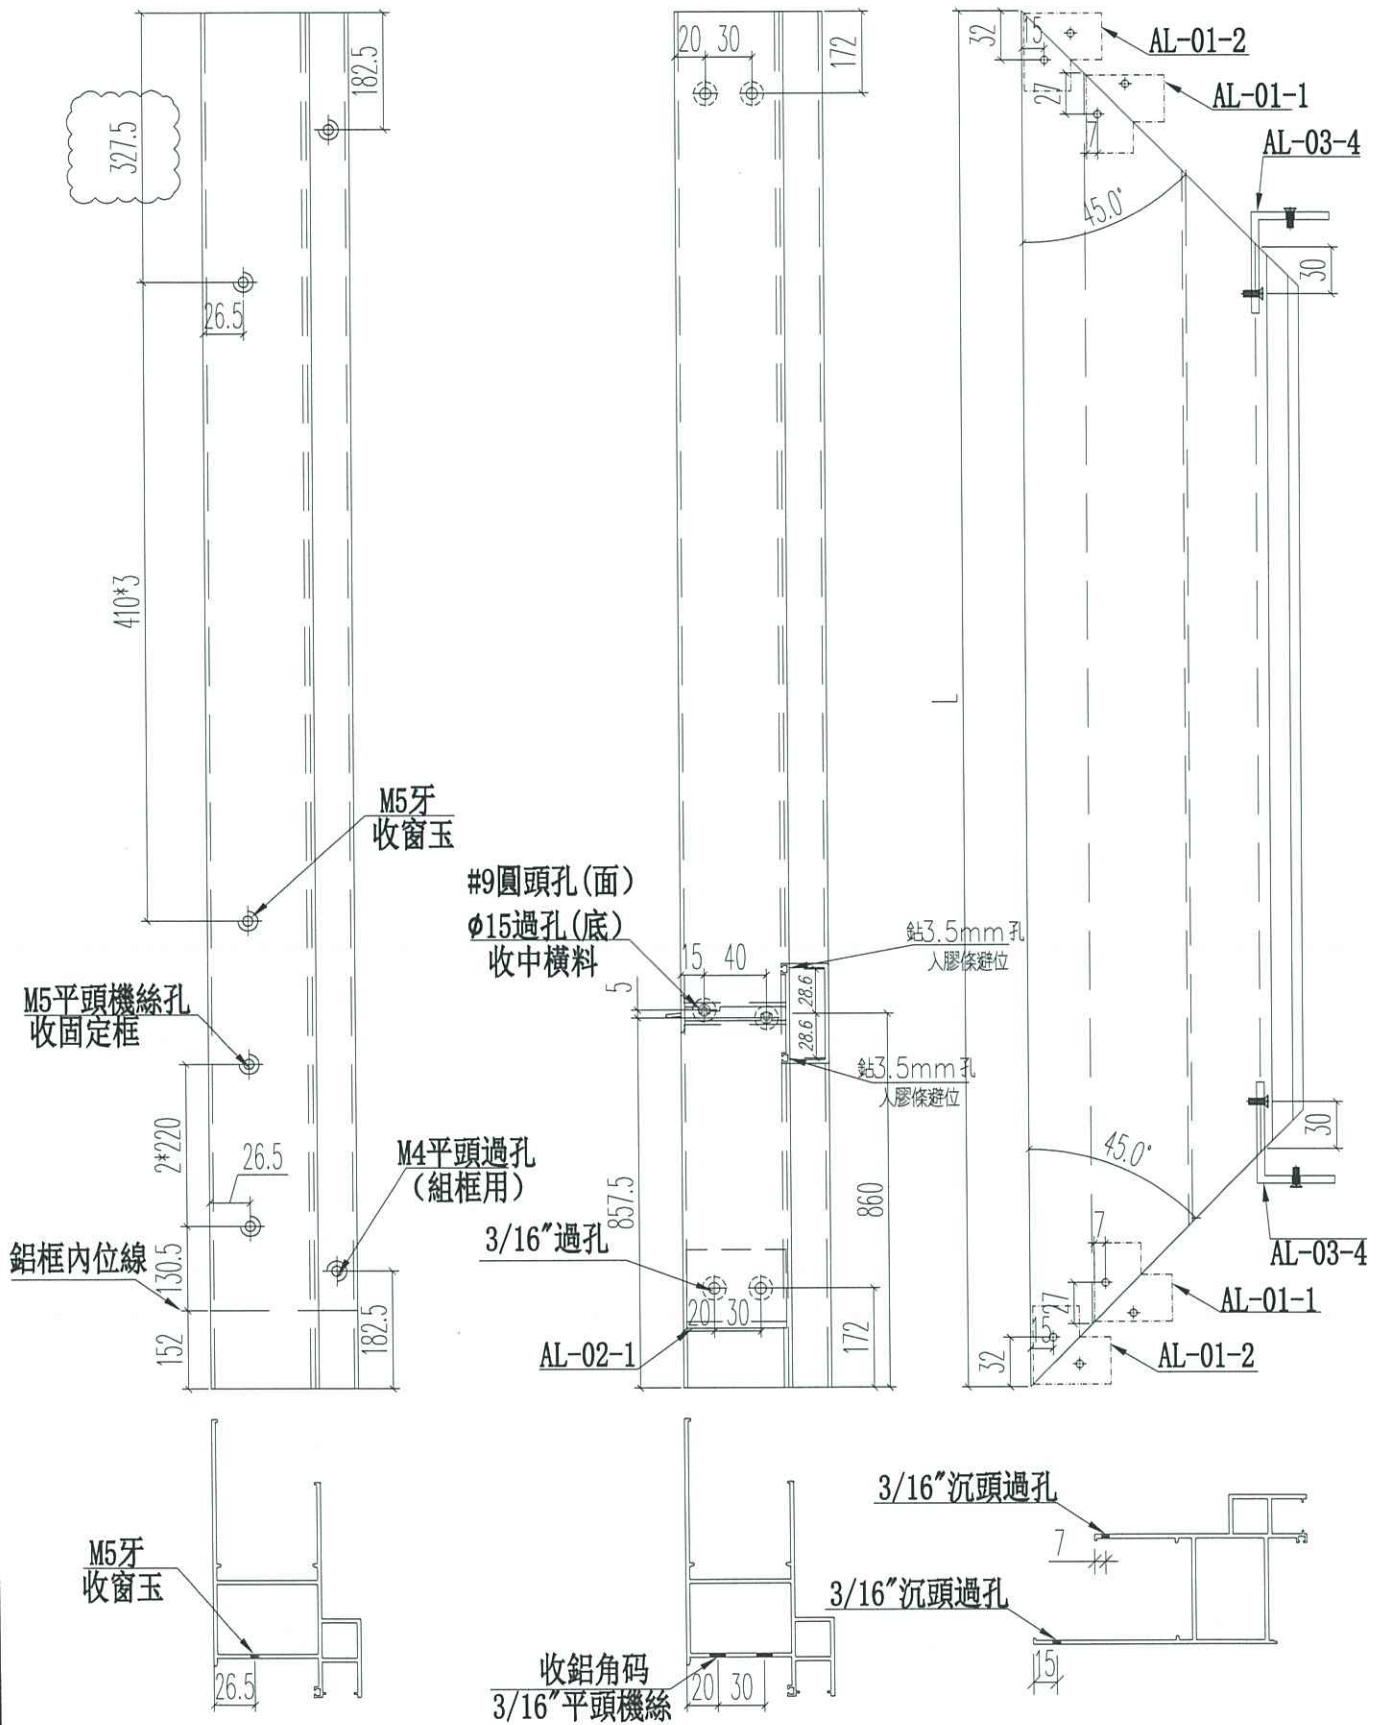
327.5
182.5
26.5
410*3
M5牙
收窗玉
M5平頭機絲孔
收固定框
2*220
26.5
M4平頭過孔
(組框用)
鋁框內位線
130.5
152
182.5

20 30
172
#9圓頭孔(面)
φ15過孔(底)
收中橫料
15 40
5
28.6
28.6
鉆3.5mm孔
入膠條避位
鉆3.5mm孔
入膠條避位
857.5
860
3/16"過孔
20 30
AL-02-1
172

32
15
AL-01-2
27
AL-01-1
7
AL-03-4
45.0°
30
L
30
45.0°
AL-03-4
7
AL-01-1
27
15
AL-01-2
32

M5牙
收窗玉
26.5
收鋁角码
3/16"平頭機絲
20 30
3/16"沉頭過孔
7
3/16"沉頭過孔
15